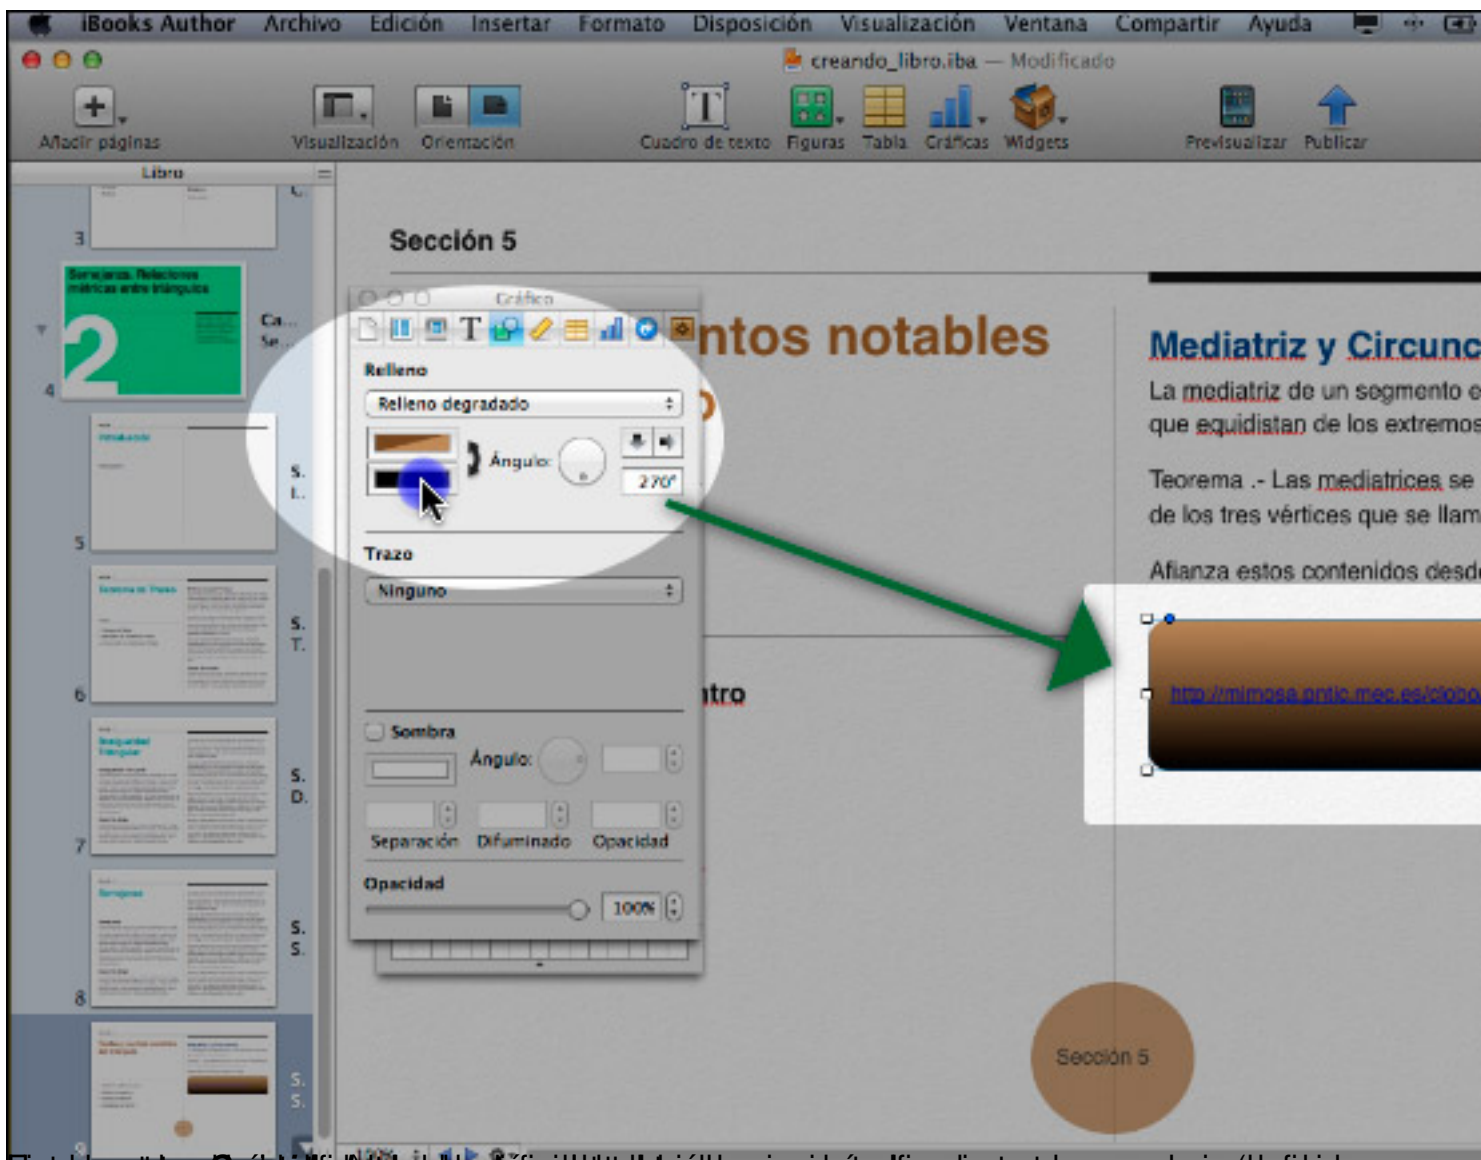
iBooks Author Archivo Edición Insertar Formato Disposición Visualización Ventana Compartir Ayuda

creando_libro.iba — Modificado

Añadir páginas Visualización Orientación Cuadro de texto Figuras Tabla Gráficas Widgets Previsualizar Publicar

Libro

3

Semejanza. Relaciones métricas entre triángulos

2

Ca... Se...

4

S. I.

5

S. T.

6

S. D.

7

S. S.

8

S. S.

Sección 5

Gráfico

ntos notables

Relleno

Relleno degradado

Ángulo:

270°

Trazo

Ninguno

Sombra

Ángulo:

Separación Difuminado Opacidad

Opacidad

100%

ntro

Mediatriz y Circunc

La mediatriz de un segmento e que equidistan de los extremos

Teorema .- Las mediatrices se de los tres vértices que se llam

Afianza estos contenidos desd

http://mimosa.pntic.mec.es/clobo

Sección 5

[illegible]